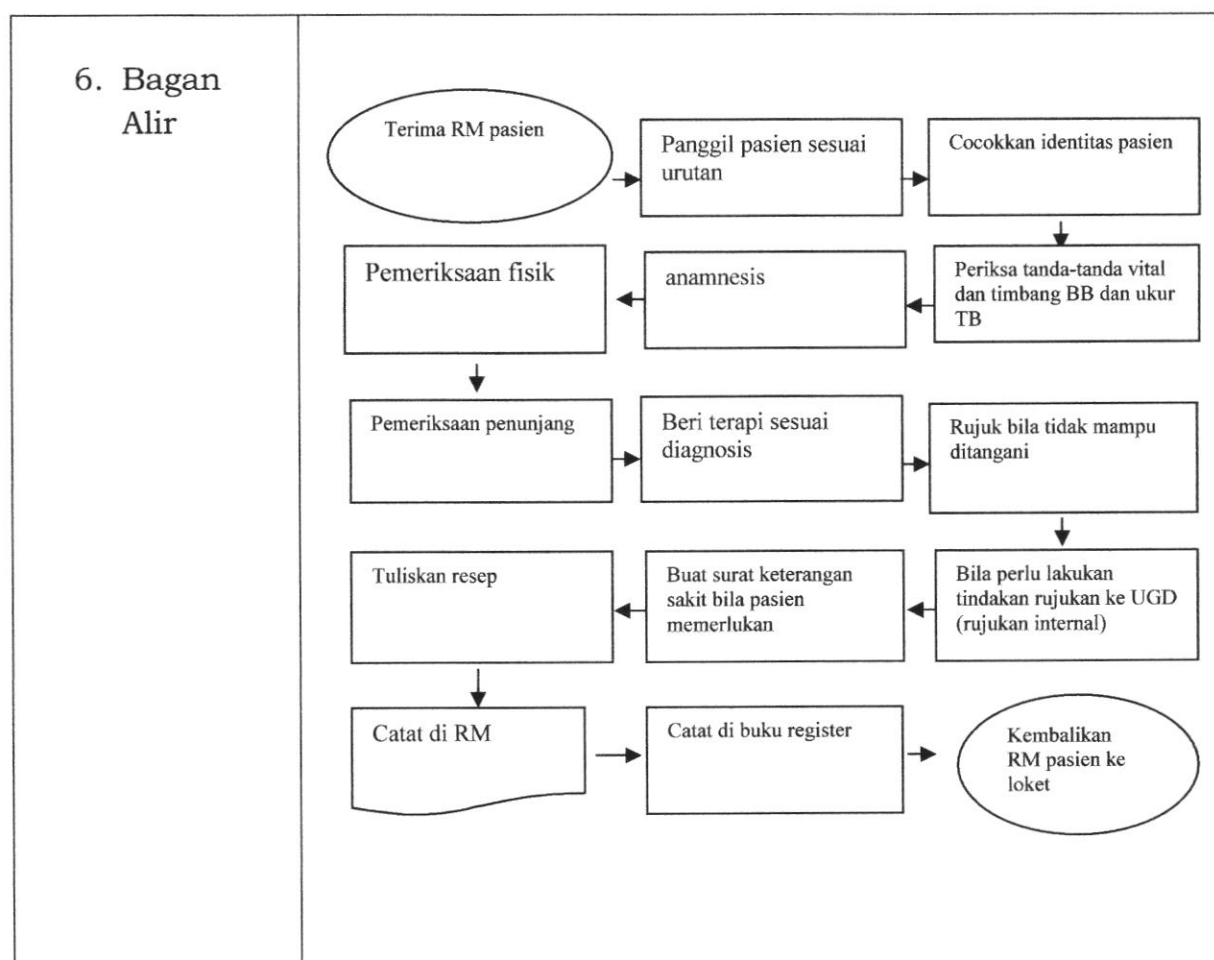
6. Bagan Alir

Terima RM pasien

Panggil pasien sesuai urutan

Cocokkan identitas pasien

Periksa tanda-tanda vital dan timbang BB dan ukur TB

anamnesis

Pemeriksaan fisik

Pemeriksaan penunjang

Beri terapi sesuai diagnosis

Rujuk bila tidak mampu ditangani

Bila perlu lakukan tindakan rujukan ke UGD (rujukan internal)

Buat surat keterangan sakit bila pasien memerlukan

Tuliskan resep

Catat di RM

Catat di buku register

Kembalikan RM pasien ke loket